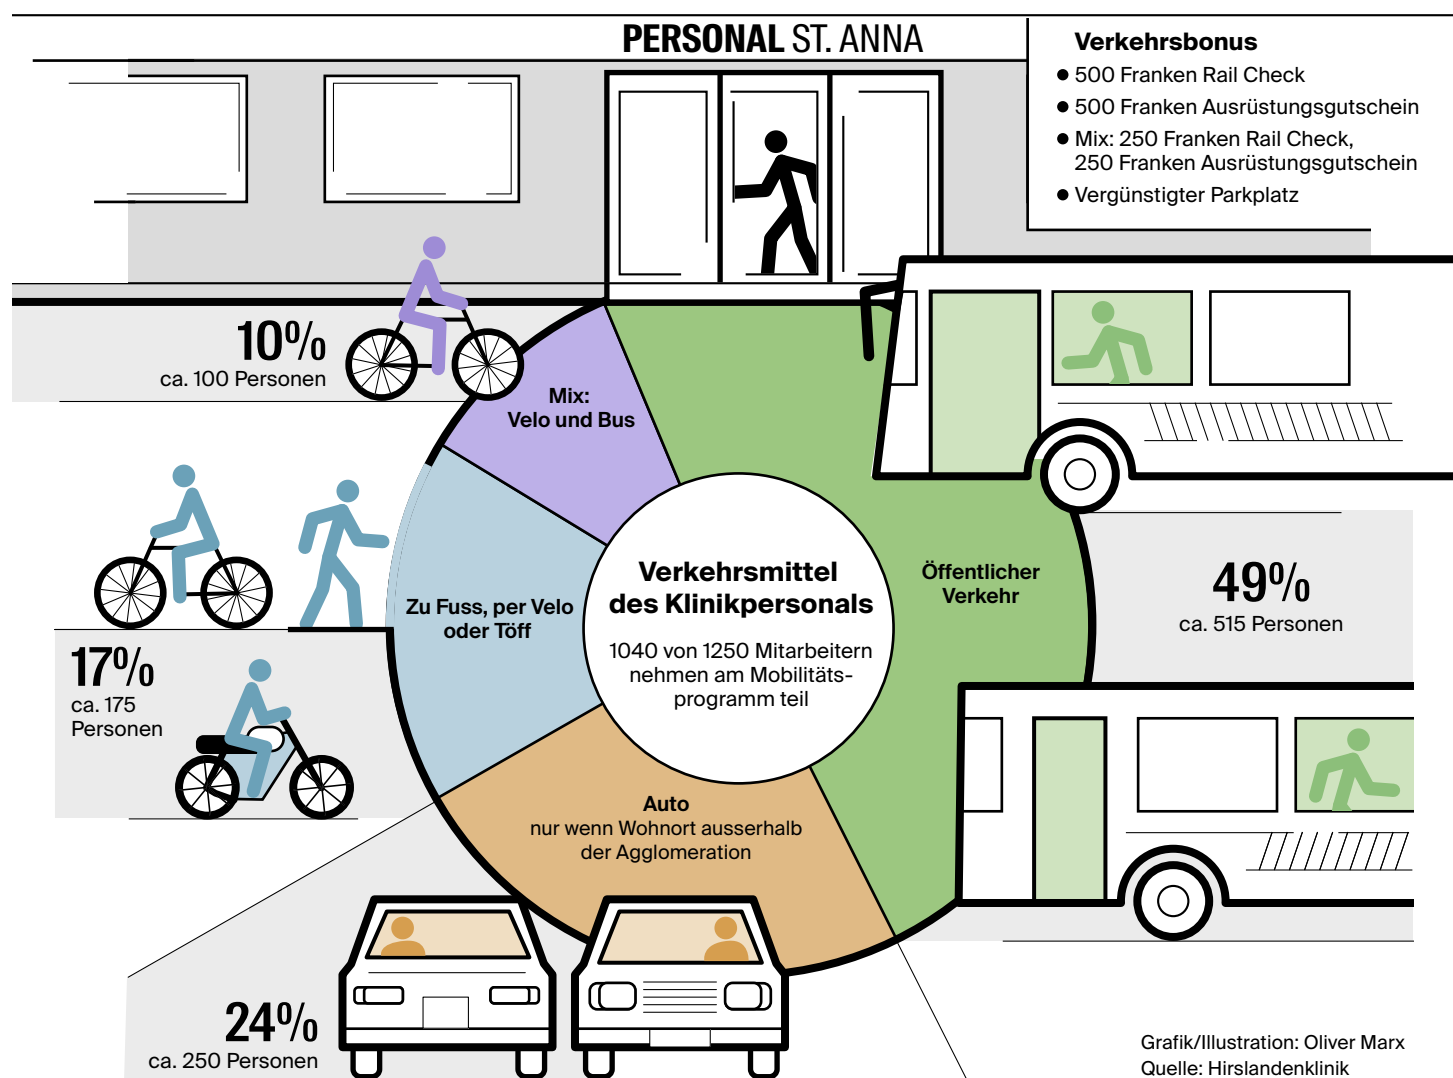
PERSONAL ST. ANNA

Verkehrsbonus
● 500 Franken Rail Check
● 500 Franken Ausrüstungsgutschein
● Mix: 250 Franken Rail Check, 250 Franken Ausrüstungsgutschein
● Vergünstigter Parkplatz

10%
ca. 100 Personen

Mix: Velo und Bus

Verkehrsmittel des Klinikpersonals

1040 von 1250 Mitarbeitern nehmen am Mobilitätsprogramm teil

Öffentlicher Verkehr

49%
ca. 515 Personen

Zu Fuss, per Velo oder Töff

17%
ca. 175 Personen

Auto
nur wenn Wohnort ausserhalb der Agglomeration

24%
ca. 250 Personen

Grafik/Illustration: Oliver Marx
Quelle: Hirslandenklinik